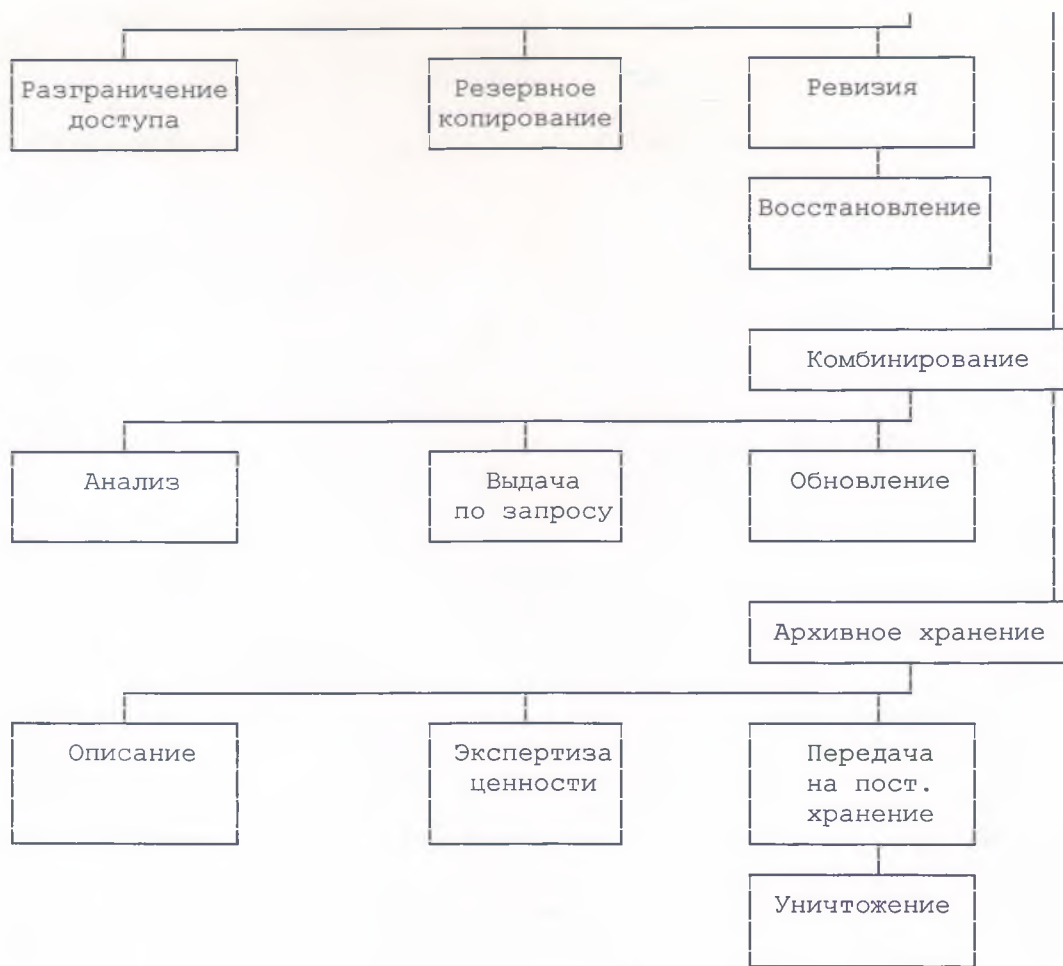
Разграничение доступа

Резервное копирование

Ревизия

Восстановление

Комбинирование

Анализ

Выдача по запросу

Обновление

Архивное хранение

Описание

Экспертиза ценности

Передача на пост. хранение

Уничтожение